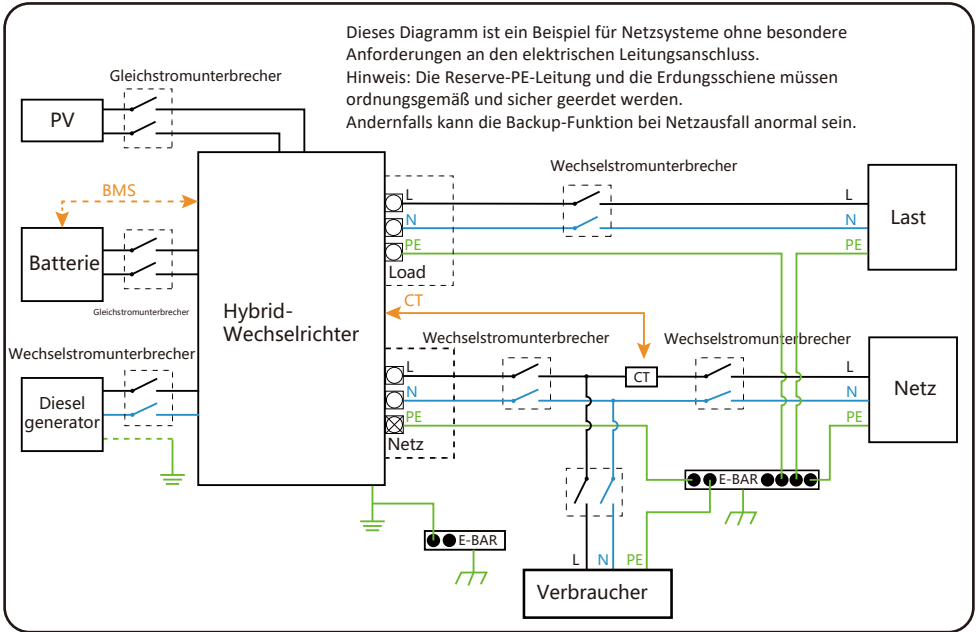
Dieses Diagramm ist ein Beispiel für Netzsysteme ohne besondere Anforderungen an den elektrischen Leitungsanschluss.
Hinweis: Die Reserve-PE-Leitung und die Erdungsschiene müssen ordnungsgemäß und sicher geerdet werden.
Andernfalls kann die Backup-Funktion bei Netzausfall anormal sein.

Gleichstromunterbrecher

PV

BMS

Batterie

Gleichstromunterbrecher

Wechselstromunterbrecher

Diesel generator

Hybrid-Wechselrichter

L
N
PE
Load

CT

L
N
PE
Netz

E-BAR

Wechselstromunterbrecher

L
N
PE

Last

Wechselstromunterbrecher

CT

Wechselstromunterbrecher

L
N
PE

Netz

E-BAR

L
N
PE

Verbraucher